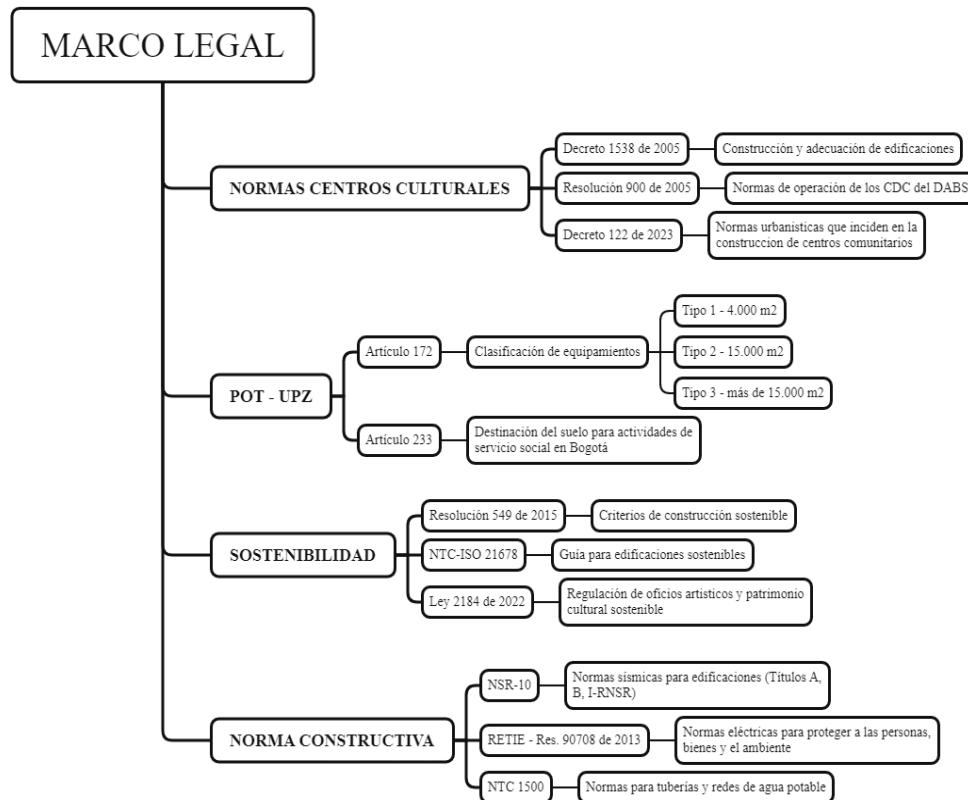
MARCO LEGAL

NORMAS CENTROS CULTURALES

Decreto 1538 de 2005

Construcción y adecuación de edificaciones

Resolución 900 de 2005

Normas de operación de los CDC del DABS

Decreto 122 de 2023

Normas urbanisticas que inciden en la construccion de centros comunitarios

POT - UPZ

Artículo 172

Clasificación de equipamientos

Tipo 1 - 4.000 m2

Tipo 2 - 15.000 m2

Tipo 3 - más de 15.000 m2

Artículo 233

Destinación del suelo para actividades de servicio social en Bogotá

SOSTENIBILIDAD

Resolución 549 de 2015

Criterios de construcción sostenible

NTC-ISO 21678

Guía para edificaciones sostenibles

Ley 2184 de 2022

Regulación de oficios artísticos y patrimonio cultural sostenible

NORMA CONSTRUCTIVA

NSR-10

Normas sísmicas para edificaciones (Títulos A, B, I-RNSR)

RETIE - Res. 90708 de 2013

Normas eléctricas para proteger a las personas, bienes y el ambiente

NTC 1500

Normas para tuberías y redes de agua potable